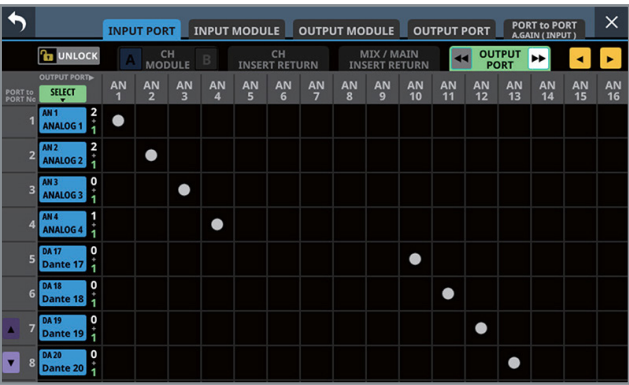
INPUT PORT | INPUT MODULE | OUTPUT MODULE | OUTPUT PORT | PORT to PORT A.GAIN (INPUT)

UNLOCK

A CH MODULE B

CH INSERT RETURN

MIX / MAIN INSERT RETURN

OUTPUT PORT

OUTPUT PORT▸

PORT to PORT No

SELECT

| | | | AN 1 | AN 2 | AN 3 | AN 4 | AN 5 | AN 6 | AN 7 | AN 8 | AN 9 | AN 10 | AN 11 | AN 12 | AN 13 | AN 14 | AN 15 | AN 16 |
|---|---|---|---|---|---|---|---|---|---|---|---|---|---|---|---|---|---|---|
| 1 | AN 1 ANALOG 1 | 2 1 | ● | | | | | | | | | | | | | | | |
| 2 | AN 2 ANALOG 2 | 2 1 | | ● | | | | | | | | | | | | | | |
| 3 | AN 3 ANALOG 3 | 0 1 | | | ● | | | | | | | | | | | | | |
| 4 | AN 4 ANALOG 4 | 1 1 | | | | ● | | | | | | | | | | | | |
| 5 | DA 17 Dante 17 | 0 1 | | | | | | | | | | ● | | | | | | |
| 6 | DA 18 Dante 18 | 0 1 | | | | | | | | | | | ● | | | | | |
| 7 | DA 19 Dante 19 | 0 1 | | | | | | | | | | | | ● | | | | |
| 8 | DA 20 Dante 20 | 0 1 | | | | | | | | | | | | | ● | | | |